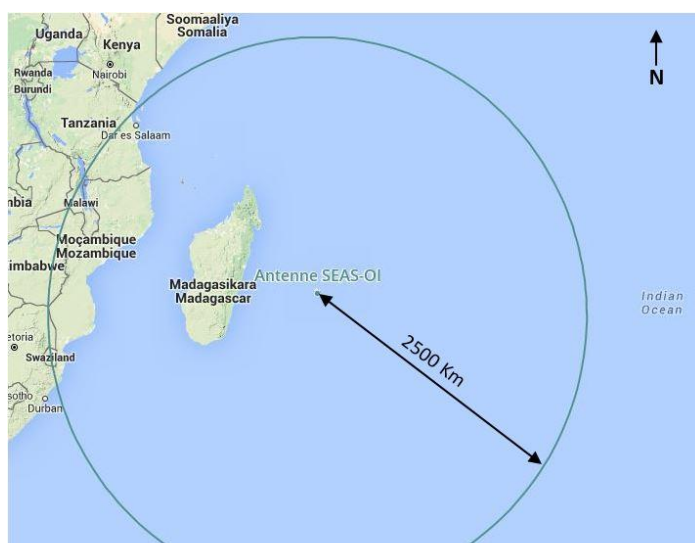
Soomaaliya
Somalia
Uganda
Kenya
Rwanda
Nairobi
Burundi
Tanzania
Dar es Salaam
nbia
Malawi
Moçambique
Mozambique
imbabwe
Madagasikara
Madagascar
Antenne SEAS-OI
etoria
Swaziland
sotho
Durban
N
Indian Ocean
2500 Km